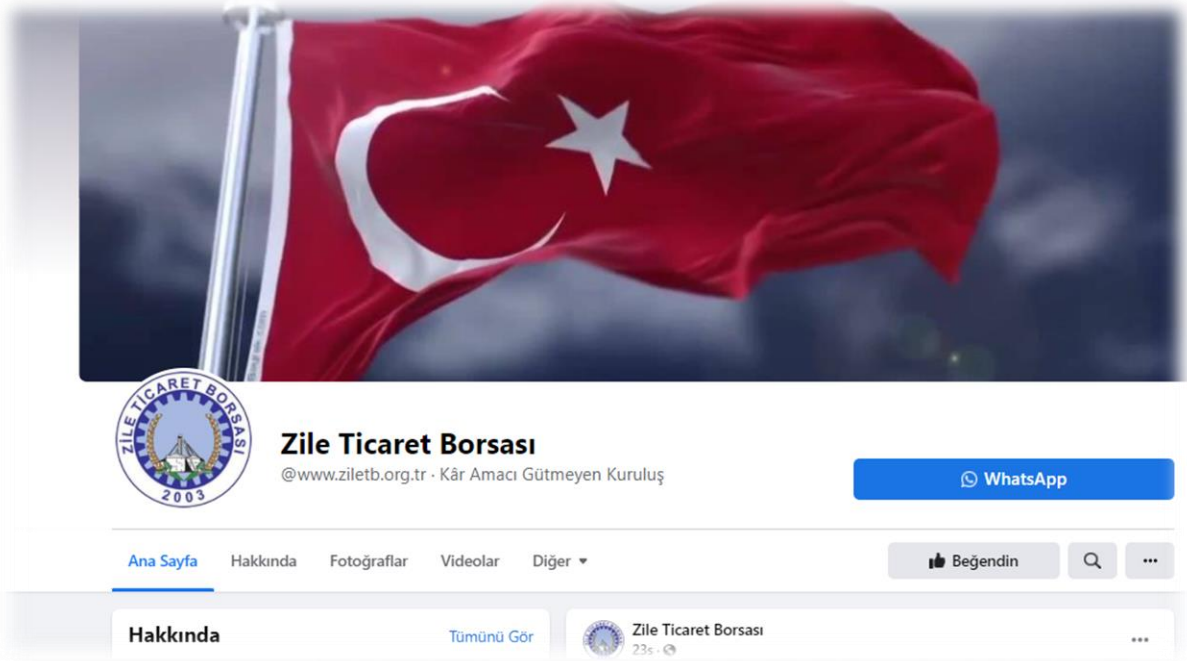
ZİLE TİCARET BORSASI
2003

Zile Ticaret Borsası
@www.ziletb.org.tr · Kâr Amacı Gütmeyen Kuruluş

WhatsApp

Ana Sayfa
Hakkında
Fotoğraflar
Videolar
Diğer

Beğendin

Hakkında
Tümünü Gör

Zile Ticaret Borsası
23s ·